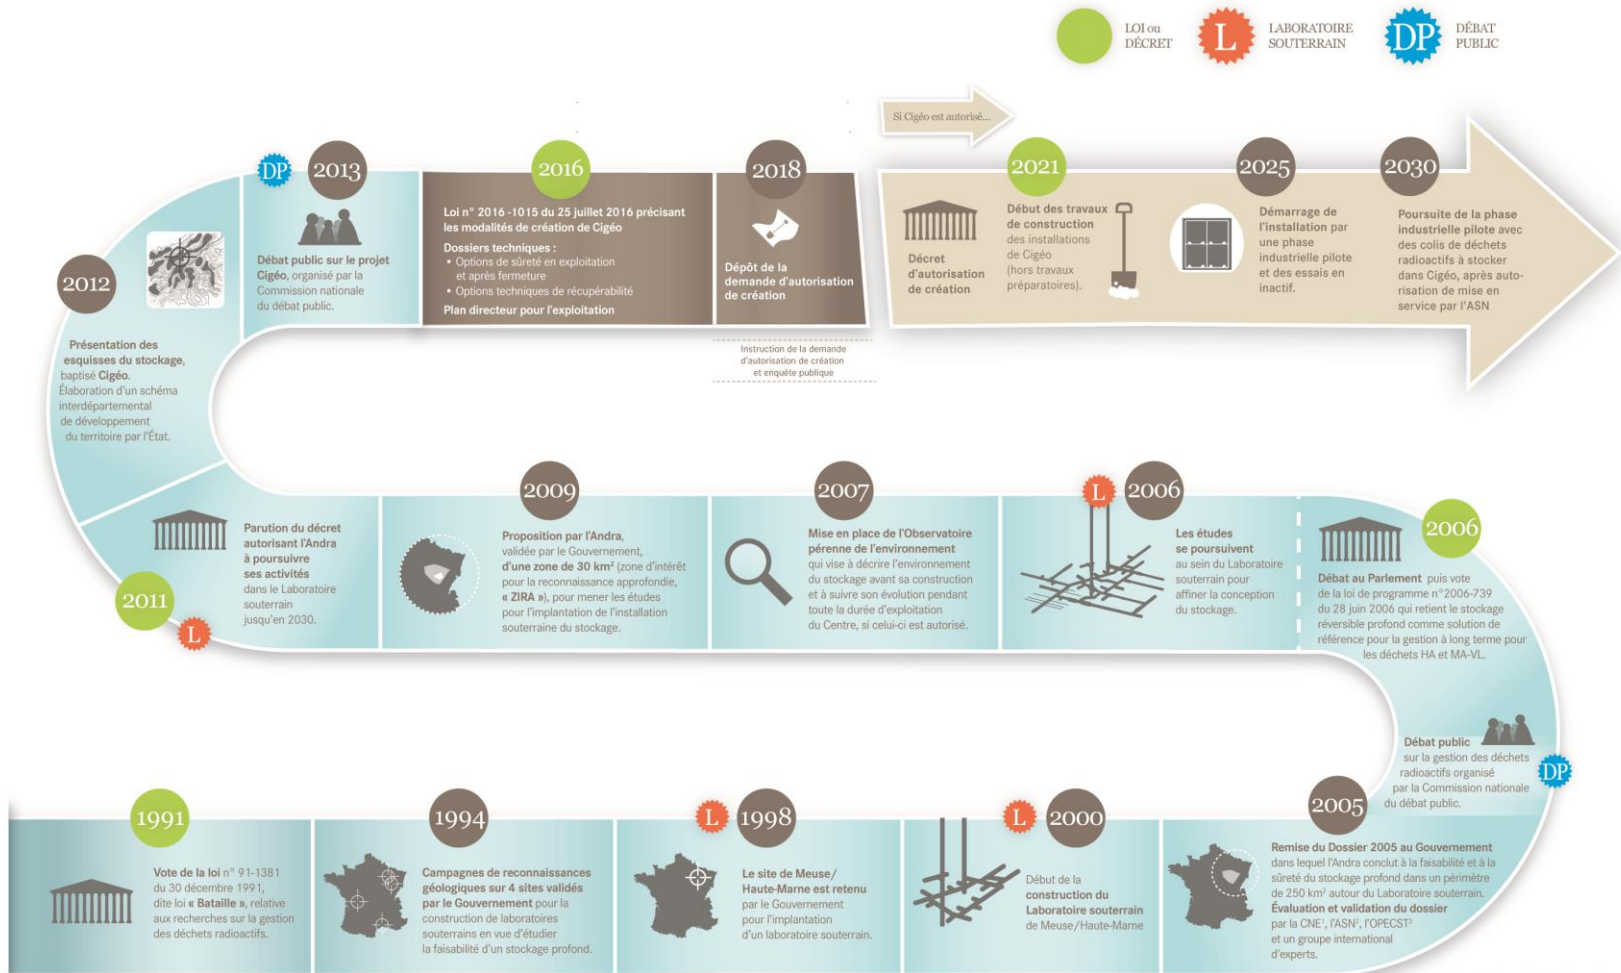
LOI ou DÉCRET
L LABORATOIRE SOUTERRAIN
DP DÉBAT PUBLIC

Si Cigéo est autorisé...

2012
Présentation des esquisses du stockage, baptisé Cigéo. Élaboration d'un schéma interdépartemental de développement du territoire par l'État.

DP 2013
Débat public sur le projet Cigéo, organisé par la Commission nationale du débat public.

2016
Loi n° 2016-1015 du 25 juillet 2016 précisant les modalités de création de Cigéo
Dossiers techniques :
• Options de sûreté en exploitation et après fermeture
• Options techniques de récupérabilité
Plan directeur pour l'exploitation

2018
Dépôt de la demande d'autorisation de création

Instruction de la demande d'autorisation de création et enquête publique

2021
Décret d'autorisation de création
Début des travaux de construction des installations de Cigéo (hors travaux préparatoires).

2025
Démarrage de l'installation par une phase industrielle pilote et des essais en inactif.

2030
Poursuite de la phase industrielle pilote avec des colis de déchets radioactifs à stocker dans Cigéo, après autorisation de mise en service par l'ASN

2011 L
Parution du décret autorisant l'Andra à poursuivre ses activités dans le Laboratoire souterrain jusqu'en 2030.

2009
Proposition par l'Andra, validée par le Gouvernement, d'une zone de 30 km² (zone d'intérêt pour la reconnaissance approfondie, « ZIRA »), pour mener les études pour l'implantation de l'installation souterraine du stockage.

2007
Mise en place de l'Observatoire pérenne de l'environnement qui vise à décrire l'environnement du stockage avant sa construction et à suivre son évolution pendant toute la durée d'exploitation du Centre, si celui-ci est autorisé.

L 2006
Les études se poursuivent au sein du Laboratoire souterrain pour affiner la conception du stockage.

2006
Débat au Parlement puis vote de la loi de programme n°2006-739 du 28 juin 2006 qui retient le stockage réversible profond comme solution de référence pour la gestion à long terme pour les déchets HA et MA-VL.

Débat public sur la gestion des déchets radioactifs organisé par la Commission nationale du débat public. DP

1991
Vote de la loi n° 91-1381 du 30 décembre 1991, dite loi « Bataille », relative aux recherches sur la gestion des déchets radioactifs.

1994
Campagnes de reconnaissances géologiques sur 4 sites validés par le Gouvernement pour la construction de laboratoires souterrains en vue d'étudier la faisabilité d'un stockage profond.

L 1998
Le site de Meuse/Haute-Marne est retenu par le Gouvernement pour l'implantation d'un laboratoire souterrain.

L 2000
Début de la construction du Laboratoire souterrain de Meuse/Haute-Marne

2005
Remise du Dossier 2005 au Gouvernement dans lequel l'Andra conclut à la faisabilité et à la sûreté du stockage profond dans un périmètre de 250 km² autour du Laboratoire souterrain.
Évaluation et validation du dossier par la CNE¹, l'ASN², l'OPECST³ et un groupe international d'experts.